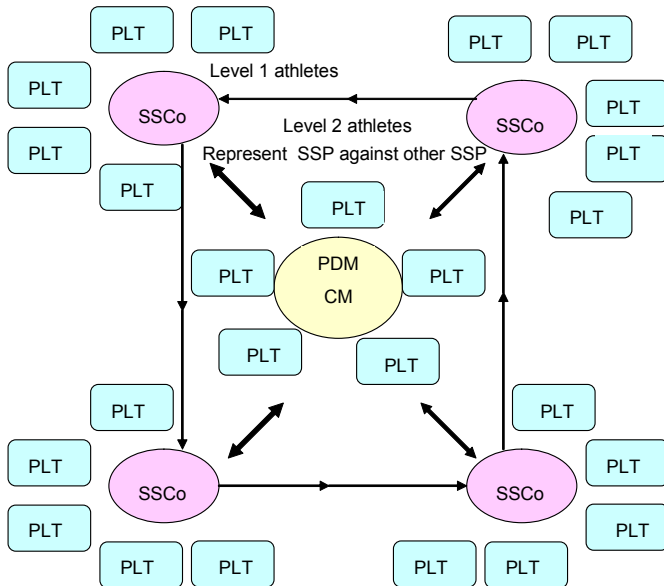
PLT PLT PLT PLT

PLT

Level 1 athletes

SSCo

SSCo

PLT

PLT

Level 2 athletes

PLT

Represent SSP against other SSP

PLT

PLT

PLT

PLT

PDM

CM

PLT

PLT

PLT

PLT

PLT

PLT

PLT

SSCo

SSCo

PLT

PLT

PLT

PLT PLT PLT PLT